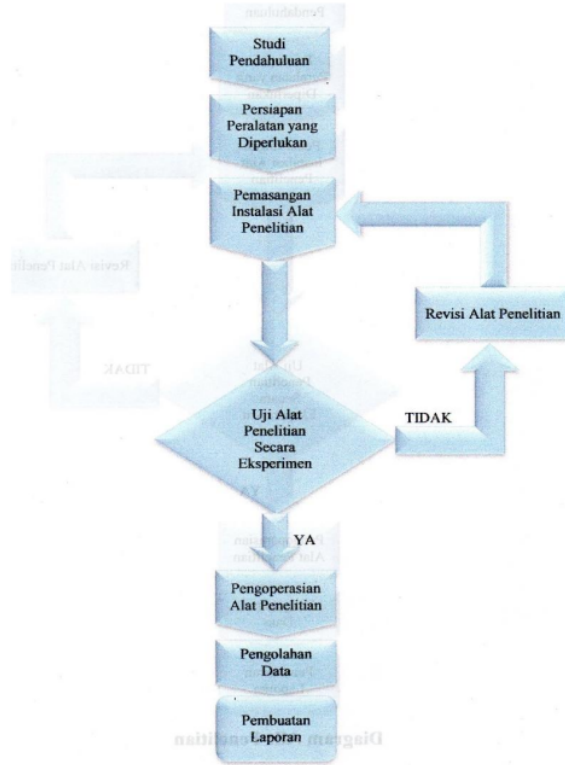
Studi Pendahuluan

Persiapan Peralatan yang Diperlukan

Pemasangan Instalasi Alat Penelitian

Revisi Alat Penelitian

Uji Alat Penelitian Secara Eksperimen

TIDAK

YA

Pengoperasian Alat Penelitian

Pengolahan Data

Pembuatan Laporan